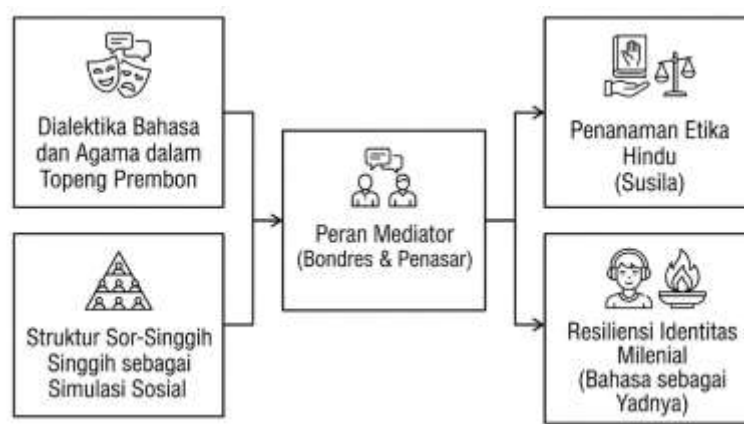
Dialektika Bahasa dan Agama dalam Topeng Prembon

Struktur Sor-Singgih Singgih sebagai Simulasi Sosial

Peran Mediator (Bondres & Penasar)

Penanaman Etika Hindu (Susila)

Resiliensi Identitas Milenial (Bahasa sebagai Yadnya)